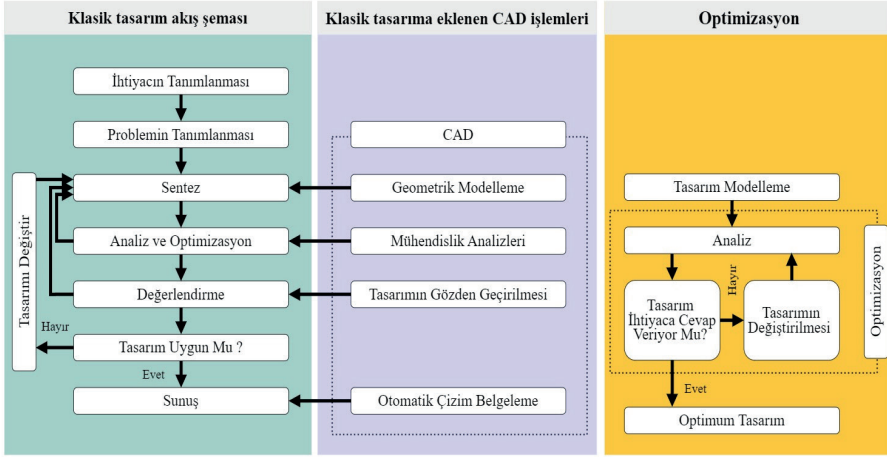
Klasik tasarım akış şeması

İhtiyacın Tanımlanması

Problemin Tanımlanması

Sentez

Analiz ve Optimizasyon

Değerlendirme

Tasarım Uygun Mu ?

Hayır

Evet

Sunuş

Tasarımı Değiştir

Klasik tasarıma eklenen CAD işlemleri

CAD

Geometrik Modelleme

Mühendislik Analizleri

Tasarımın Gözden Geçirilmesi

Otomatik Çizim Belgeleme

Optimizasyon

Tasarım Modelleme

Analiz

Tasarım İhtiyaca Cevap Veriyor Mu?

Hayır

Tasarımın Değiştirilmesi

Optimizasyon

Evet

Optimum Tasarım